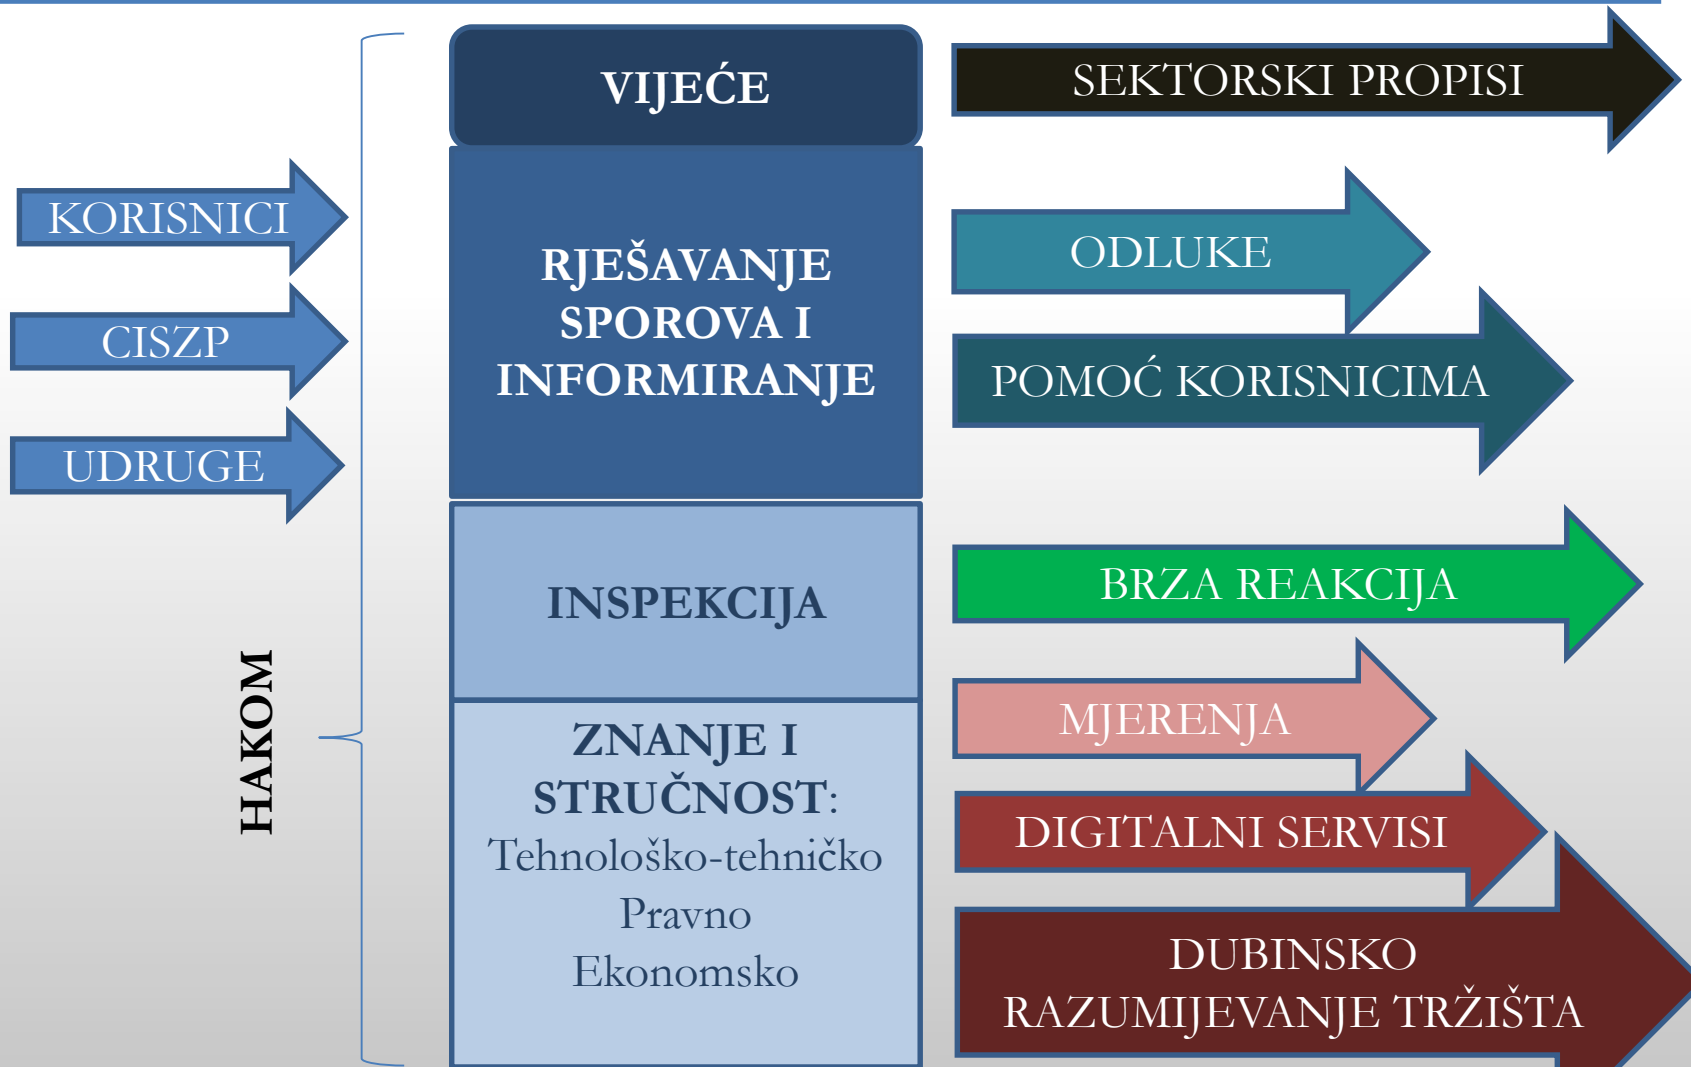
KORISNICI

CISZP

UDRUGE

HAKOM

VIJEĆE

RJEŠAVANJE SPOROVA I INFORMIRANJE

INSPEKCIJA

ZNANJE I STRUČNOST:
Tehnološko-tehničko
Pravno
Ekonomsko

SEKTORSKI PROPISI

ODLUKE

POMOĆ KORISNICIMA

BRZA REAKCIJA

MJERENJA

DIGITALNI SERVISI

DUBINSKO RAZUMIJEVANJE TRŽIŠTA